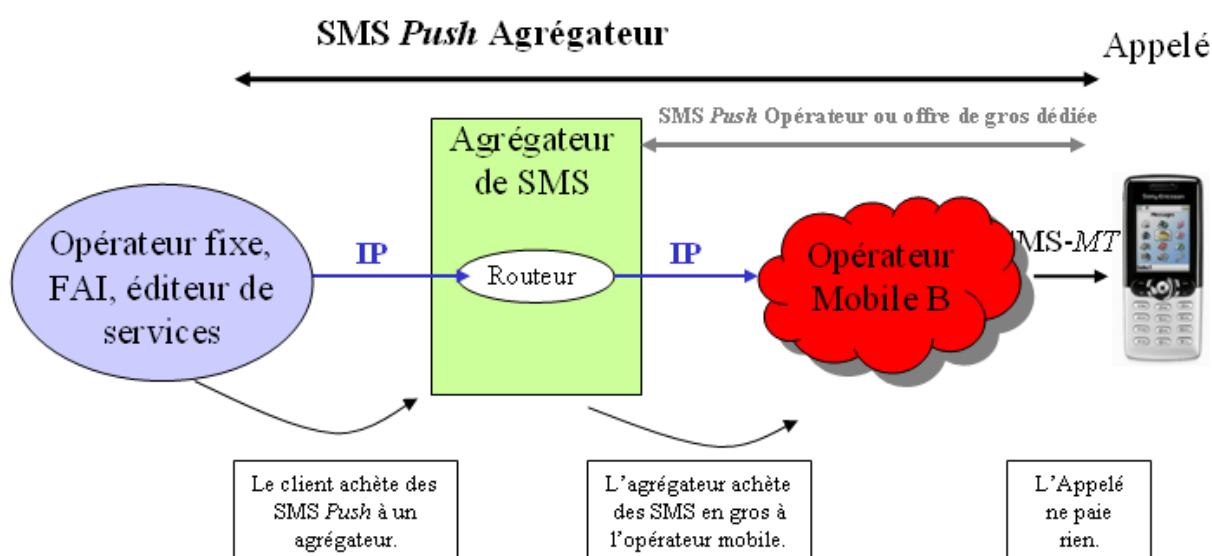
SMS *Push* Agrégateur

Appelé

SMS *Push* Opérateur ou offre de gros dédiée

Agrégateur de SMS

Opérateur fixe, FAI, éditeur de services

IP

Routeur

IP

Opérateur Mobile B

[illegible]MS-*MT*

Le client achète des SMS *Push* à un agrégateur.

L'agrégateur achète des SMS en gros à l'opérateur mobile.

L'Appelé ne paie rien.